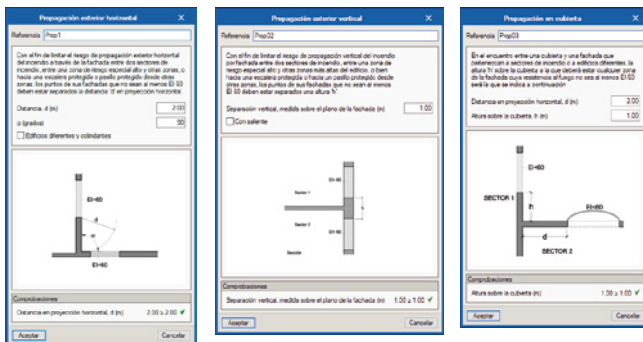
Propagación exterior horizontal

Referencia Prop1

Con el fin de limitar el riesgo de propagación exterior horizontal del incendio a través de la fachada entre dos sectores de incendio, entre una zona de riesgo especial alto y otras zonas, o hacia una escalera protegida o pasillo protegido desde otras zonas, los puntos de sus fachadas que no sean al menos EI 60 deben estar separados la distancia 'd' en proyección horizontal.

Distancia, d (m) 2.00

α (grados) 90

Edificios diferentes y colindantes

EI=60

d

α

EI=60

Comprobaciones

Distancia en proyección horizontal, d (m) 2.00 ≥ 2.00 ✓

Aceptar Cancelar

Propagación exterior vertical

Referencia Prop02

Con el fin de limitar el riesgo de propagación vertical del incendio por fachada entre dos sectores de incendio, entre una zona de riesgo especial alto y otras zonas más altas del edificio, o bien hacia una escalera protegida o hacia un pasillo protegido desde otras zonas, los puntos de sus fachadas que no sean al menos EI 60 deben estar separados una altura 'h'.

Separación vertical, medida sobre el plano de la fachada (m) 1.00

Con saliente

Sector 1

EI=60

h

Sector 2

EI=60

Sección

Comprobaciones

Separación vertical, medida sobre el plano de la fachada (m) 1.00 ≥ 1.00 ✓

Aceptar Cancelar

Propagación en cubierta

Referencia Prop03

En el encuentro entre una cubierta y una fachada que pertenezcan a sectores de incendio o a edificios diferentes, la altura 'h' sobre la cubierta a la que deberá estar cualquier zona de la fachada cuya resistencia al fuego no sea al menos EI 60 será la que se indica a continuación

Distancia en proyección horizontal, d (m) 2.00

Altura sobre la cubierta, h (m) 1.00

EI=60

SECTOR 1

h

EI=60

d

SECTOR 2

Comprobaciones

Altura sobre la cubierta (m) 1.00 ≥ 1.00 ✓

Aceptar Cancelar